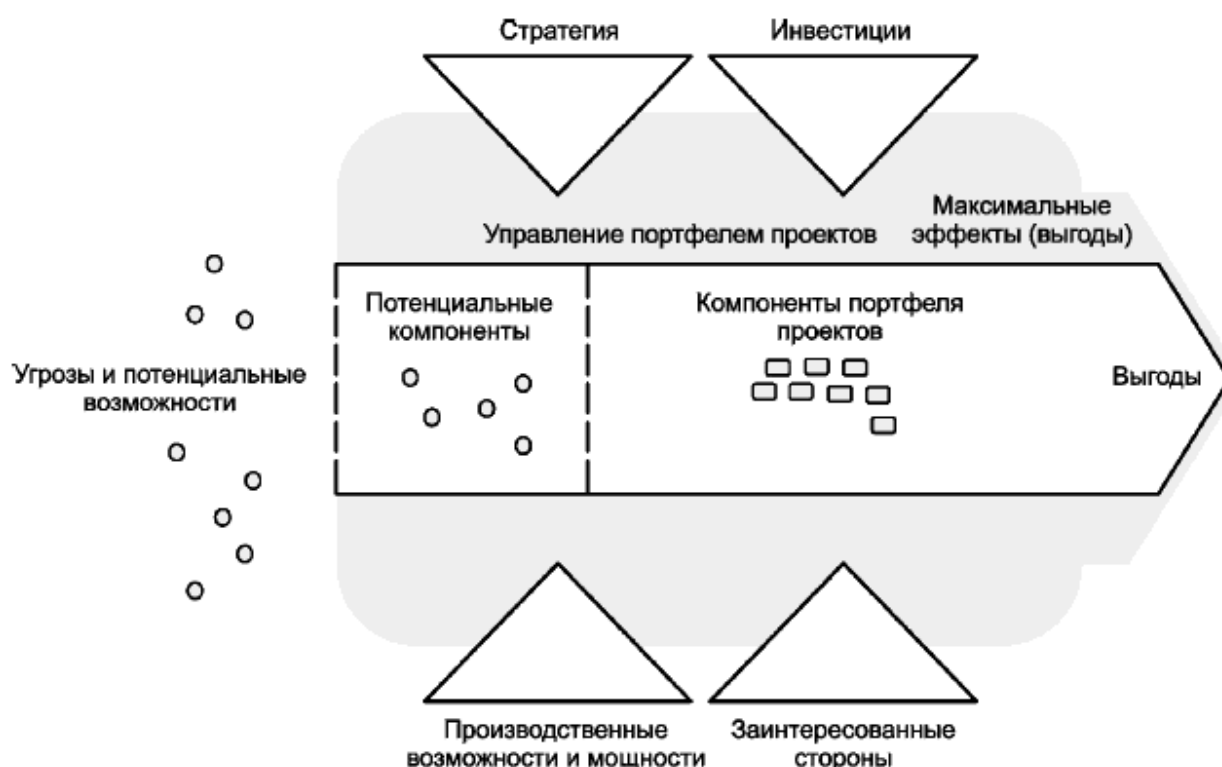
Стратегия

Инвестиции

Управление портфелем проектов

Максимальные эффекты (выгоды)

Угрозы и потенциальные возможности

Потенциальные компоненты

Компоненты портфеля проектов

Выгоды

Производственные возможности и мощности

Заинтересованные стороны